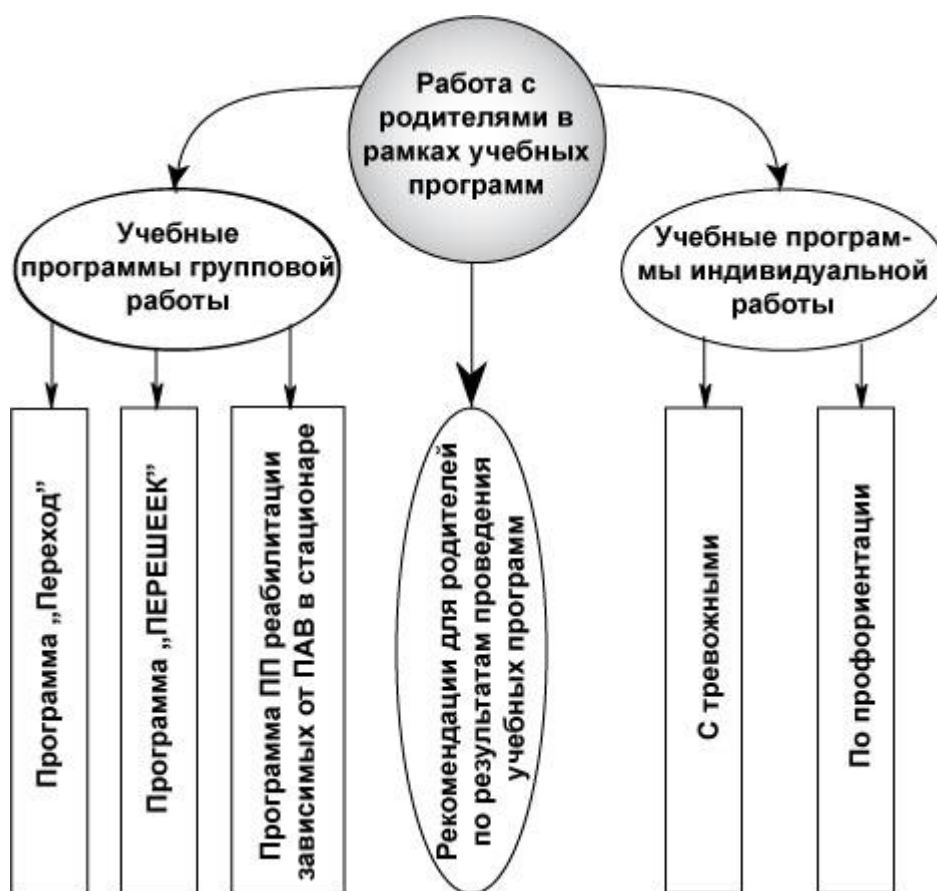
Работа с родителями в рамках учебных программ

Учебные программы групповой работы

Программа „Переход"

Программа „ПЕРЕШЕЕК"

Программа ПП реабилитации зависимых от ПАВ в стационаре

Рекомендации для родителей по результатам проведения учебных программ

Учебные программы индивидуальной работы

С тревожными

По профориентации